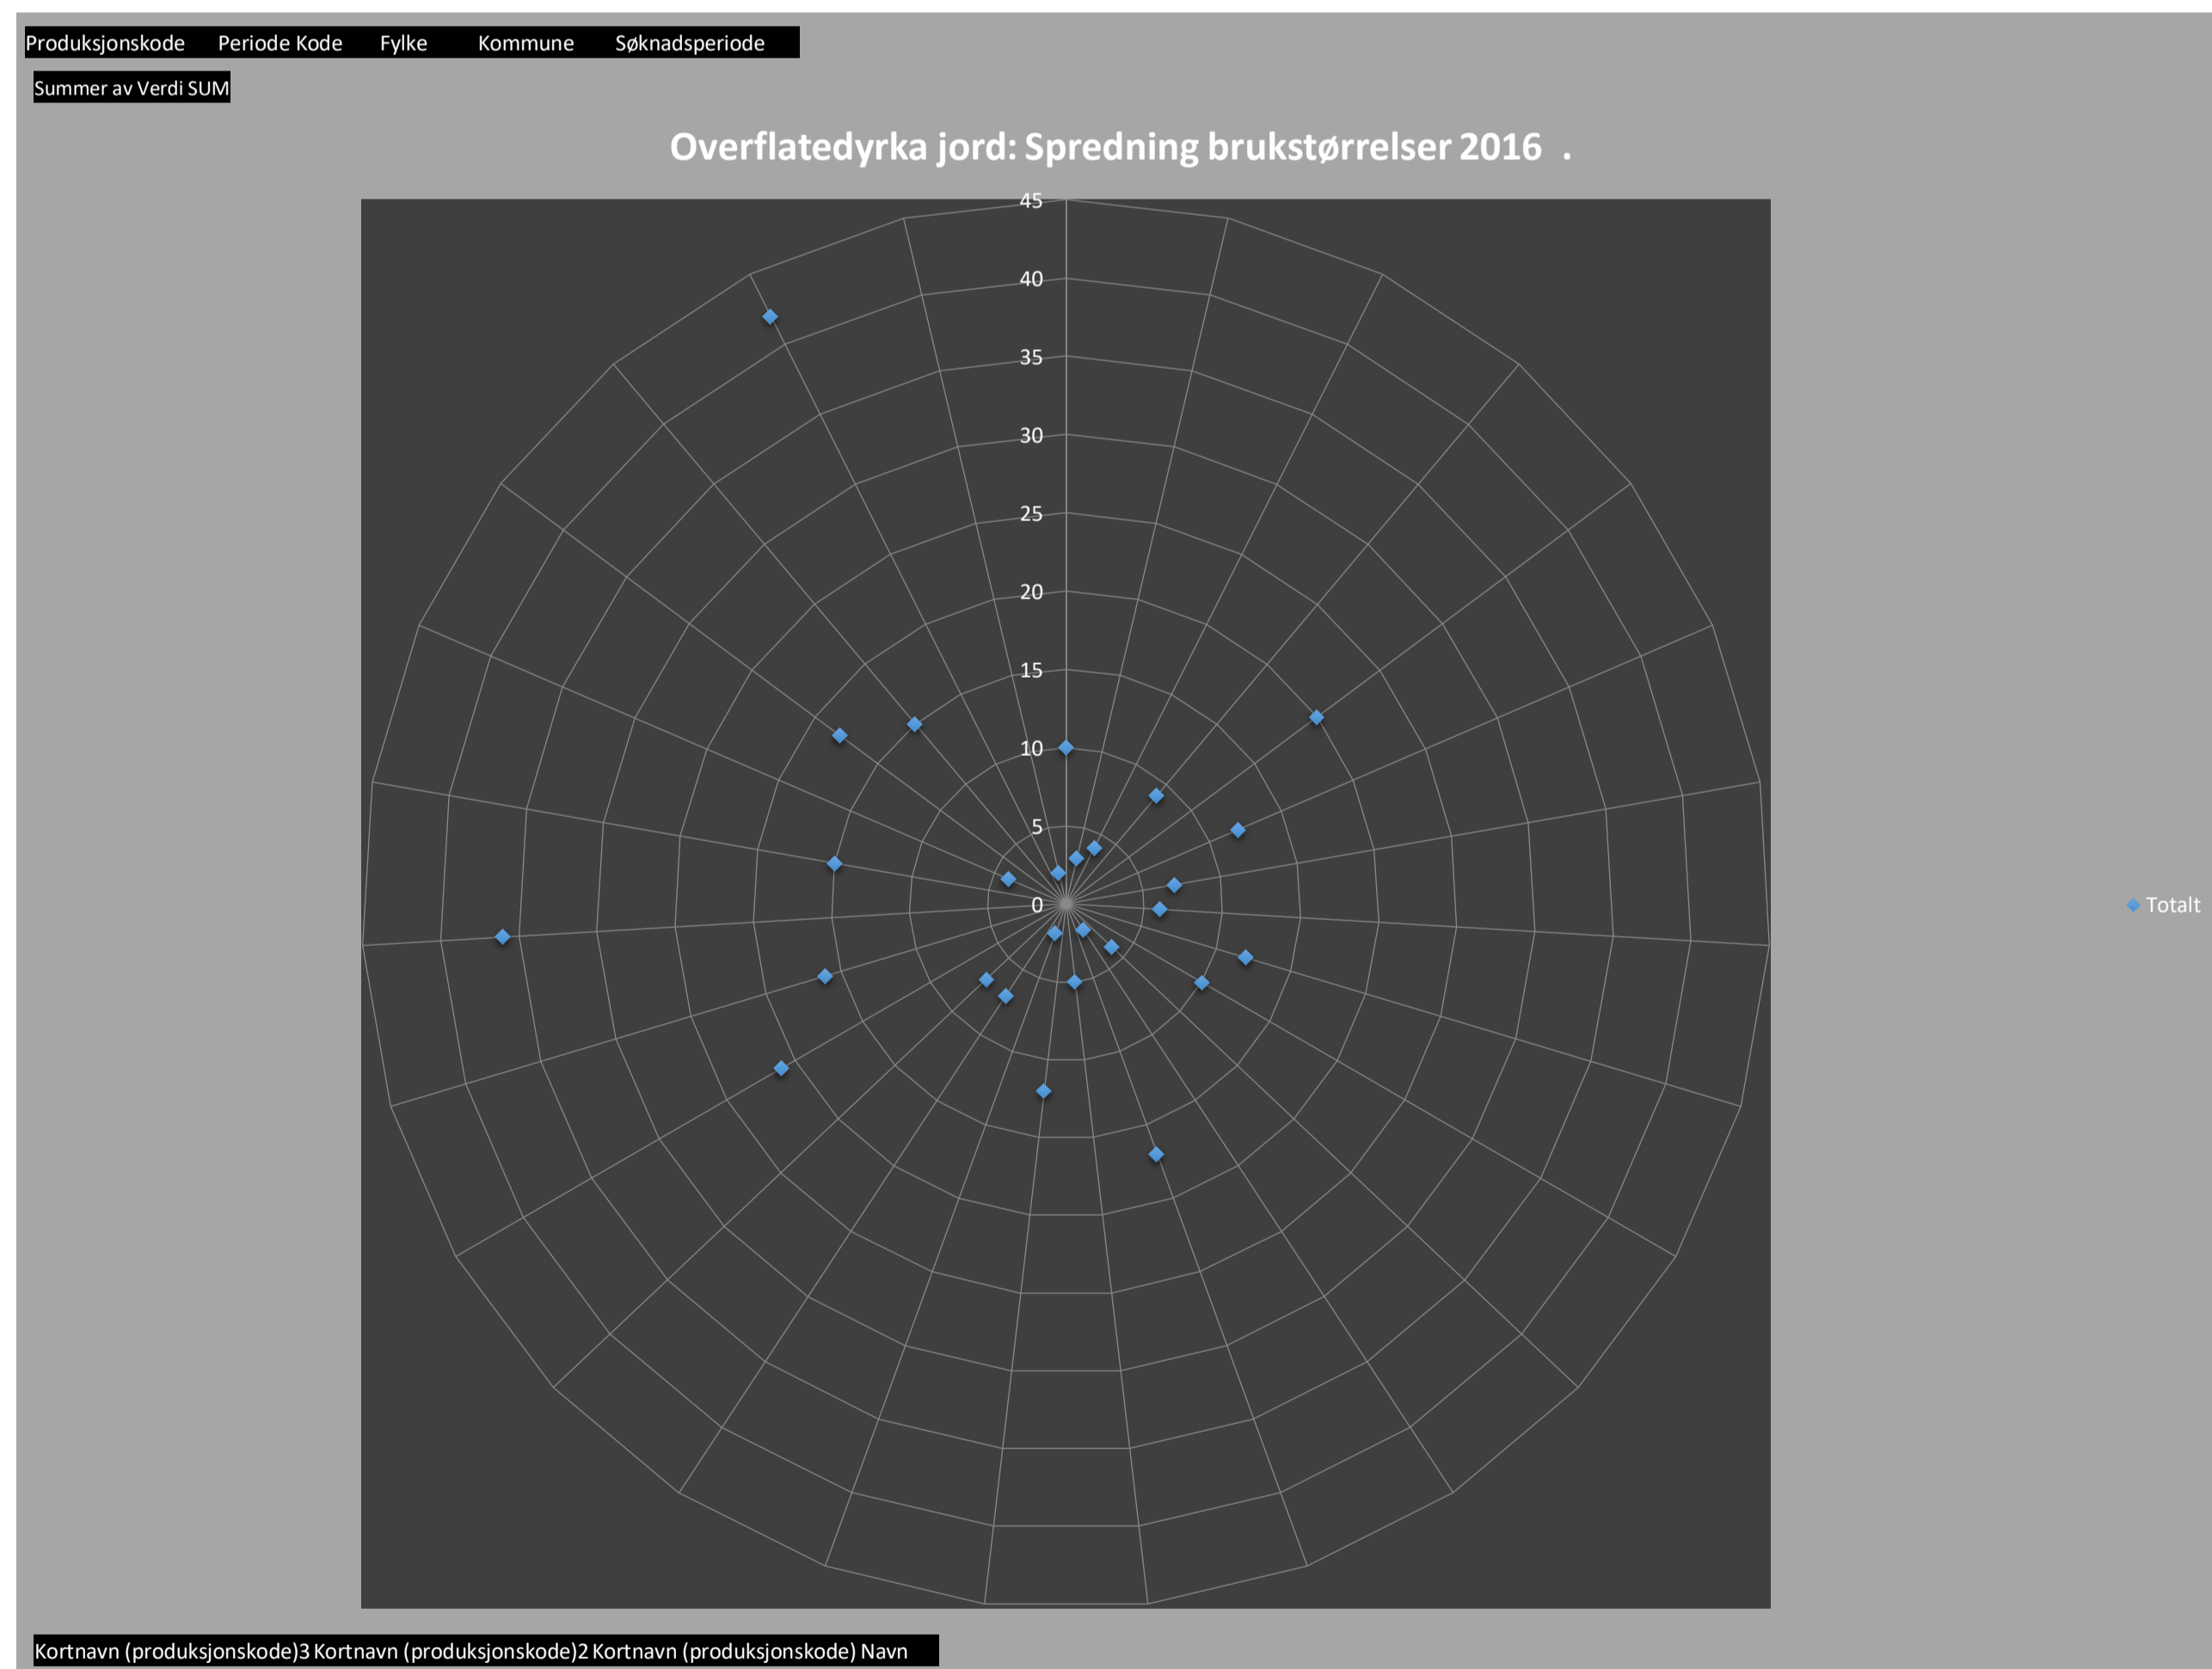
Produksjonskode Periode Kode Fylke Kommune Søknadsperiode

Summer av Verdi SUM

Overflatedyrka jord: Spredning brukstørrelser 2016 .

45
40
35
30
25
20
15
10
5
0

Totalt

Kortnavn (produksjonskode)3 Kortnavn (produksjonskode)2 Kortnavn (produksjonskode) Navn